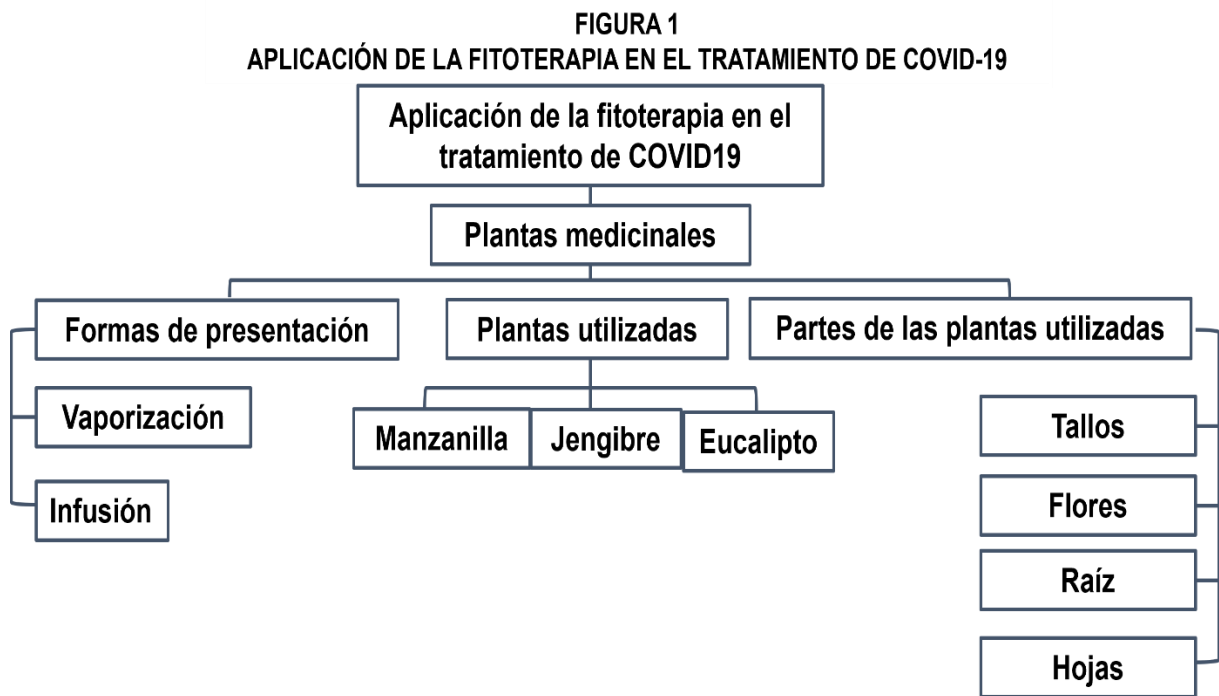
FIGURA 1
APLICACIÓN DE LA FITOTERAPIA EN EL TRATAMIENTO DE COVID-19

Aplicación de la fitoterapia en el tratamiento de COVID19

Plantas medicinales

Formas de presentación

Vaporización

Infusión

Plantas utilizadas

Manzanilla

Jengibre

Eucalipto

Partes de las plantas utilizadas

Tallos

Flores

Raíz

Hojas